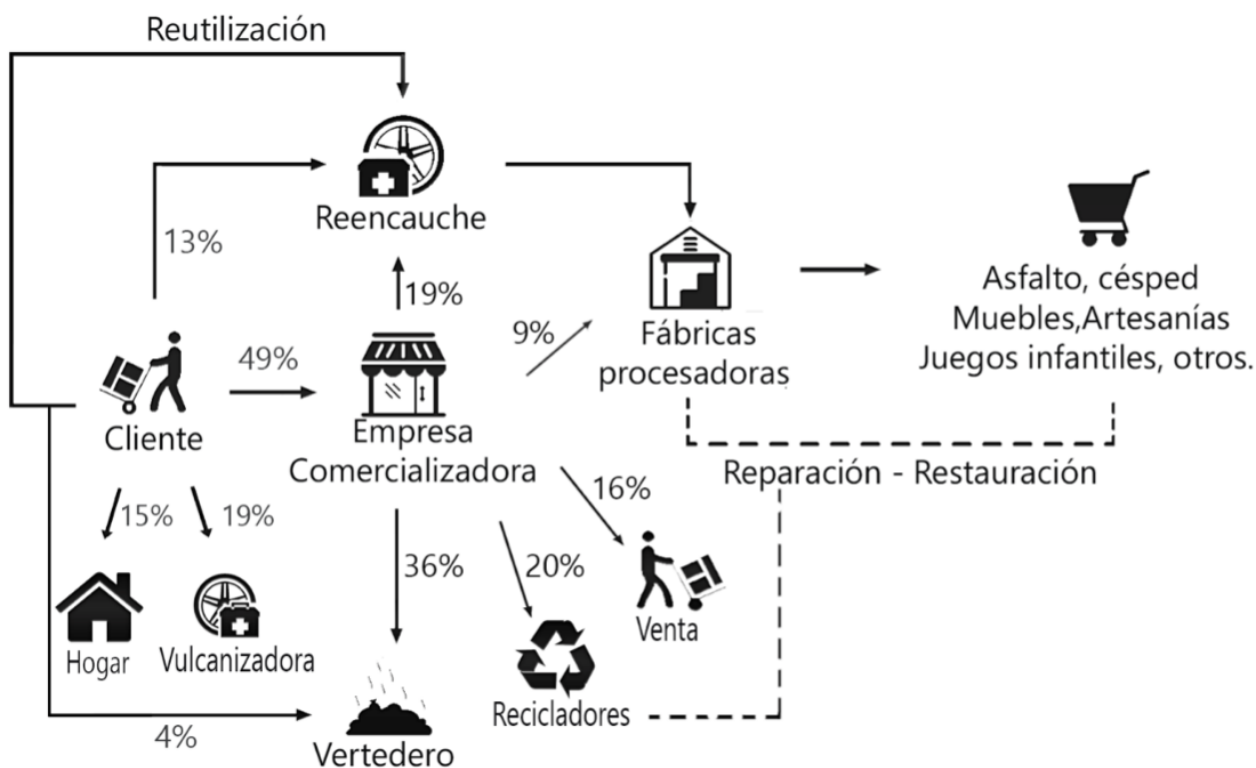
Reutilización

Reencauche

13%

19%

9%

Fábricas procesadoras

Asfalto, césped
Muebles,Artesanías
Juegos infantiles, otros.

49%

Cliente

Empresa Comercializadora

Reparación - Restauración

16%

15%

19%

36%

20%

Venta

Hogar

Vulcanizadora

Recicladores

4%

Vertedero